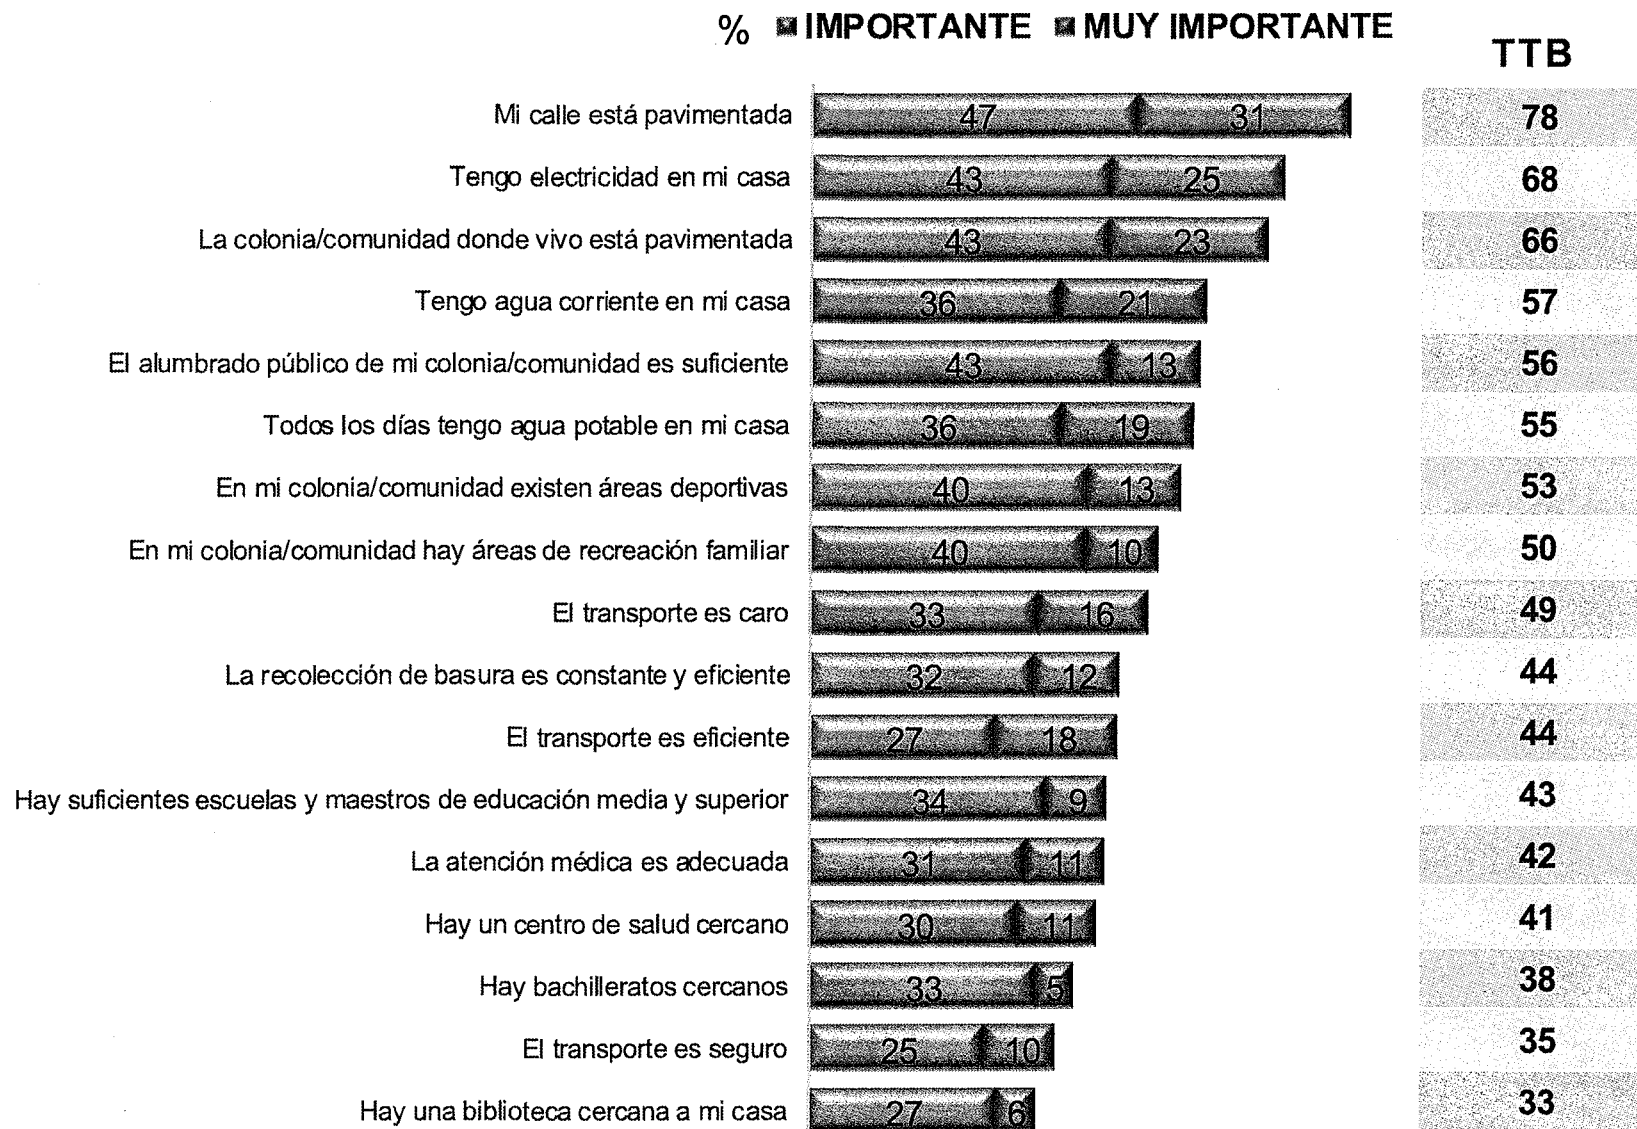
% IMPORTANTE MUY IMPORTANTE

TTB

Mi calle está pavimentada 47 31 78

Tengo electricidad en mi casa 43 25 68

La colonia/comunidad donde vivo está pavimentada 43 23 66

Tengo agua corriente en mi casa 36 21 57

El alumbrado público de mi colonia/comunidad es suficiente 43 13 56

Todos los días tengo agua potable en mi casa 36 19 55

En mi colonia/comunidad existen áreas deportivas 40 13 53

En mi colonia/comunidad hay áreas de recreación familiar 40 10 50

El transporte es caro 33 16 49

La recolección de basura es constante y eficiente 32 12 44

El transporte es eficiente 27 18 44

Hay suficientes escuelas y maestros de educación media y superior 34 9 43

La atención médica es adecuada 31 11 42

Hay un centro de salud cercano 30 11 41

Hay bachilleratos cercanos 33 5 38

El transporte es seguro 25 10 35

Hay una biblioteca cercana a mi casa 27 6 33